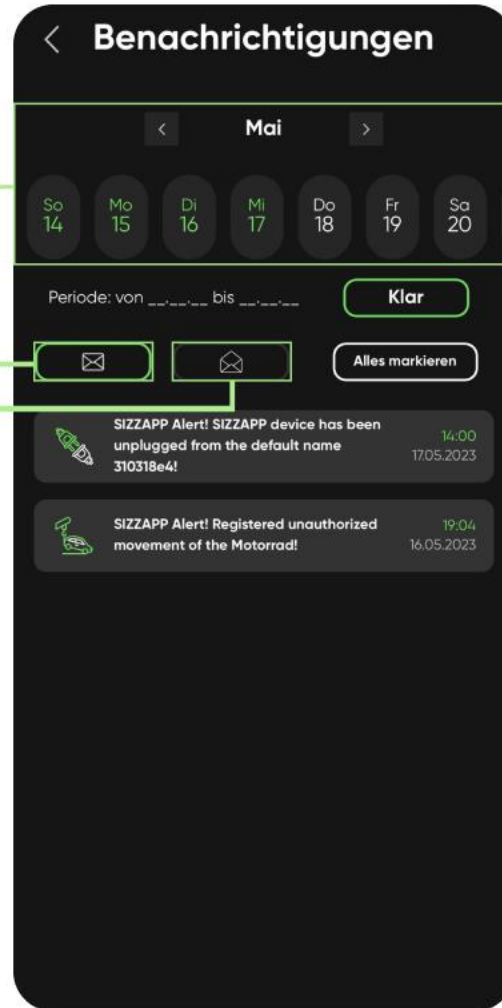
< Benachrichtigungen

< Mai >

So 14 Mo 15 Di 16 Mi 17 Do 18 Fr 19 Sa 20

Periode: von __.__.__ bis __.__.__

Klar

Alles markieren

SIZZAPP Alert! SIZZAPP device has been unplugged from the default name 310318e4!
14:00
17.05.2023

SIZZAPP Alert! Registered unauthorized movement of the Motorrad!
19:04
16.05.2023